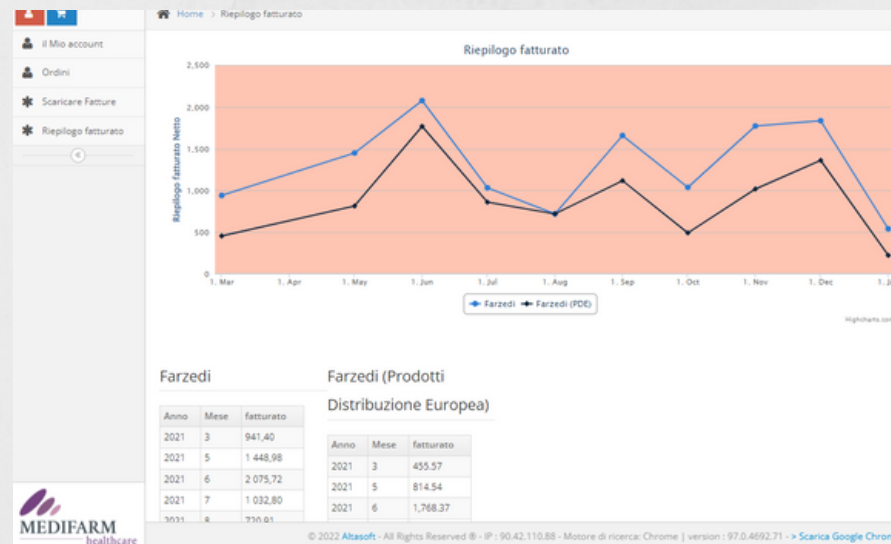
Home › Riepilogo fatturato

Il Mio account

Ordini

Scaricare Fatture

Riepilogo fatturato

Riepilogo fatturato

Riepilogo fatturato Netto

2,500
2,000
1,500
1,000
500
0

1. Mar 1. Apr 1. May 1. Jun 1. Jul 1. Aug 1. Sep 1. Oct 1. Nov 1. Dec 1. J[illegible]

Farzedi Farzedi (PDE)

Highcharts.com

Farzedi

| Anno | Mese | fatturato |
|---|---|---|
| 2021 | 3 | 941,40 |
| 2021 | 5 | 1 448,98 |
| 2021 | 6 | 2 075,72 |
| 2021 | 7 | 1 032,80 |
| 2021 | 8 | 720,91 |

Farzedi (Prodotti Distribuzione Europea)

| Anno | Mese | fatturato |
|---|---|---|
| 2021 | 3 | 455.57 |
| 2021 | 5 | 814.54 |
| 2021 | 6 | 1,768.37 |

MEDIFARM healthcare

© 2022 Altasoft - All Rights Reserved ® - IP : 90.42.110.88 - Motore di ricerca: Chrome | version : 97.0.4692.71 - > Scarica Google Chrom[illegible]